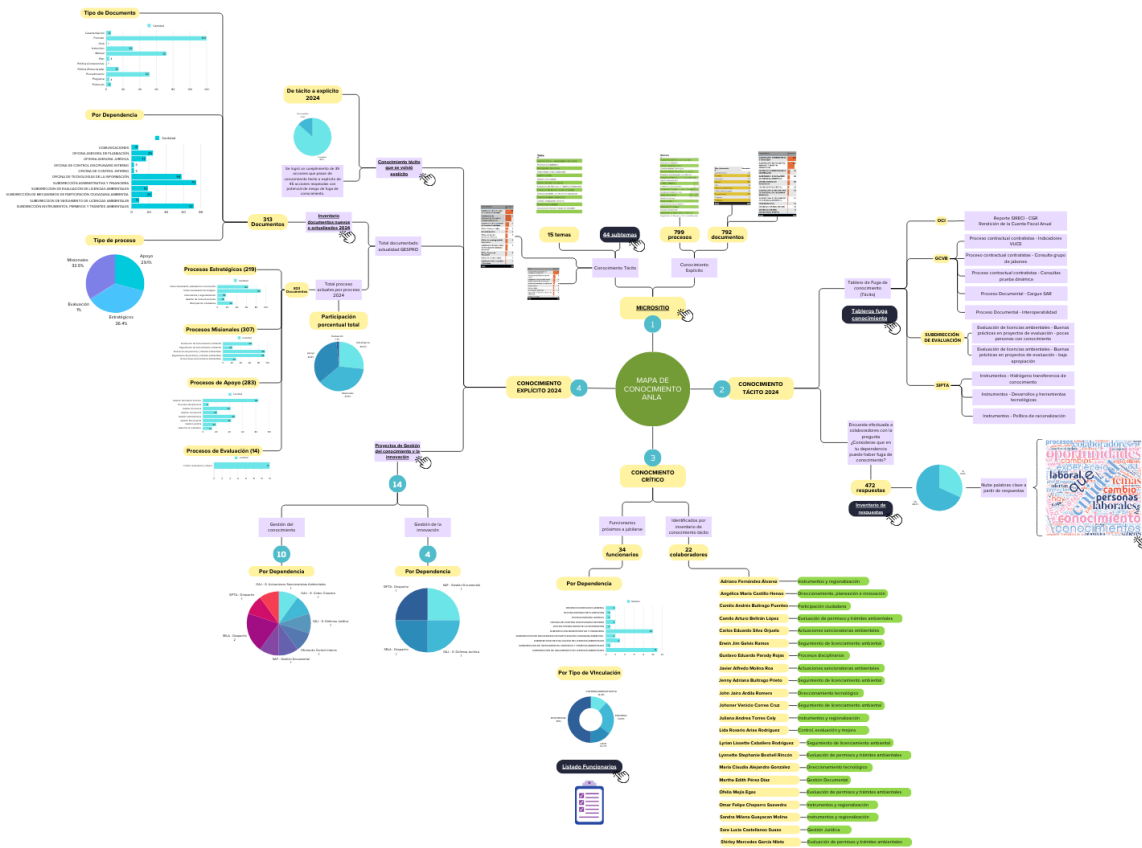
MAPA DE CONOCIMIENTO ANLA

1
MICROSITIO

Conocimiento Tácito

Conocimiento Explícito

15 temas

44 subtemas

799 procesos

792 documentos

2
CONOCIMIENTO TÁCITO 2024

Tablero de Fuga de conocimiento (Tácito)

Tablero fuga conocimiento

OCI
Reporte SIRECI - CGR Rendición de la Cuenta Fiscal Anual

GCVB
Proceso contractual contratistas - Indicadores VUCE
Proceso contractual contratistas - Consulta grupo de jabones
Proceso contractual contratistas - Consultas prueba dinámica
Proceso Documental - Cargue SAR
Proceso Documental - Interoperabilidad

SUBDIRECCIÓN DE EVALUACIÓN
Evaluación de licencias ambientales - Buenas prácticas en proyectos de evaluación - pocas personas con conocimiento
Evaluación de licencias ambientales - Buenas prácticas en proyectos de evaluación - baja apropiación

SIPTA
Instrumentos - Hidrológico transferencia de conocimiento
Instrumentos - Desarrollos y herramientas tecnológicas
Instrumentos - Política de racionalización

Encuesta efectuada a colaboradores con la pregunta ¿Consideras que en tu dependencia puede haber fuga de conocimiento?

472 respuestas

Inventario de respuestas

Nube palabras clave a partir de respuestas

3
CONOCIMIENTO CRÍTICO

Funcionarios próximos a jubilarse

34 funcionarios

Identificados por inventario de conocimiento tácito

22 colaboradores

Por Dependencia

Por Tipo de Vinculación

Listado Funcionarios

Adriana Fernández Álvarez — Instrumentos y regionalización
Angélica María Castillo Henao — Direccionamiento, planeación e innovación
Camilo Andrés Buitrago Puentes — Participación ciudadana
Camilo Arturo Beltrán López — Evaluación de permisos y trámites ambientales
Carlos Eduardo Silva Orjuela — Actuaciones sancionatorias ambientales
Erwin Jim Galvis Ramos — Seguimiento de licenciamiento ambiental
Gustavo Eduardo Parody Rojas — Procesos documentales
Javier Alfredo Molina Roa — Actuaciones sancionatorias ambientales
Jenny Adriana Buitrago Prieto — Seguimiento de licenciamiento ambiental
John Jairo Ardila Romero — Direccionamiento tecnológico
Jóhoner Vanicio Correa Cruz — Seguimiento de licenciamiento ambiental
Juliana Andrea Torres Cely — Instrumentos y regionalización
Lida Rosario Arias Rodríguez — Control, evaluación y mejora
Lyrian Lissette Caballero Rodríguez — Seguimiento de licenciamiento ambiental
Lynnette Stephanie Boshell Rincón — Evaluación de permisos y trámites ambientales
María Claudia Alejandra González — Direccionamiento tecnológico
Martha Edith Pérez Díaz — Gestión Documental
Ofelia Mejía Egea — Evaluación de permisos y trámites ambientales
Omar Felipe Chaparro Saavedra — Instrumentos y regionalización
Sandra Milena Guayacan Molina — Instrumentos y regionalización
Sara Lucia Castellanos Suazo — Gestión Jurídica
Shirley Mercedes García Niete — Evaluación de permisos y trámites ambientales

4
CONOCIMIENTO EXPLÍCITO 2024

De tácito a explícito 2024

Se logró un cumplimiento de 45 acciones que pasan de conocimiento tácito a explícito de 45 acciones trazadas con potencial de riesgo de fuga de conocimiento

Conocimiento tácito que se volvió explícito

313 Documentos

Inventario documentos nuevos o actualizados 2024

Total documentación actualidad GESPRO

Tipo de Documento

Por Dependencia

Tipo de proceso
Misionales 33.5%
Apoyo 29.1%
Evaluación 1%
Estratégicos 36.4%

Procesos Estratégicos (219)
Procesos Misionales (307)
Procesos de Apoyo (283)
Procesos de Evaluación (14)

823 Documentos

Total proceso actuales por proceso 2024

Participación porcentual total

Proyectos de Gestión del conocimiento y la innovación

14

Gestión del conocimiento

10

Por Dependencia

Gestión de la innovación

4

Por Dependencia